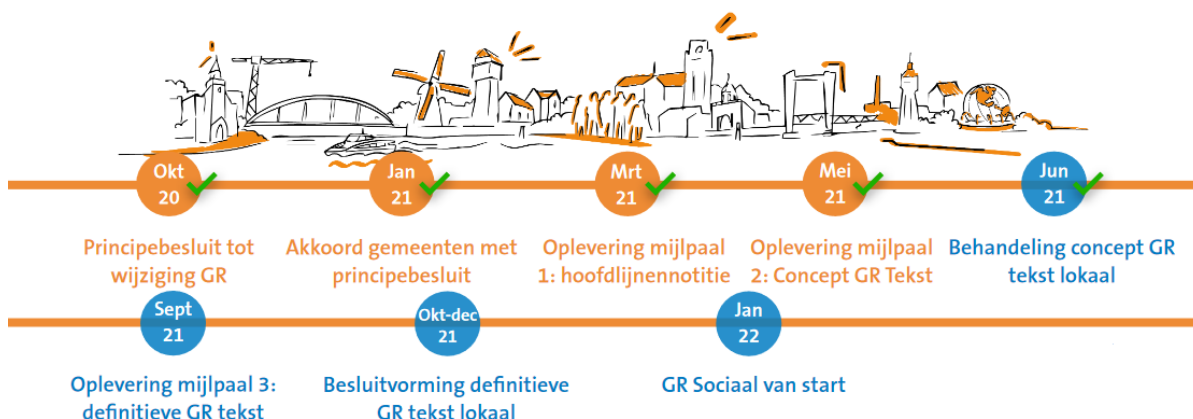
Okt
20

Jan
21

Mrt
21

Mei
21

Jun
21

Principebesluit tot wijziging GR

Akkoord gemeenten met principebesluit

Oplevering mijlpaal 1: hoofdlijnennotitie

Oplevering mijlpaal 2: Concept GR Tekst

Behandeling concept GR tekst lokaal

Sept
21

Okt-dec
21

Jan
22

Oplevering mijlpaal 3: definitieve GR tekst

Besluitvorming definitieve GR tekst lokaal

GR Sociaal van start